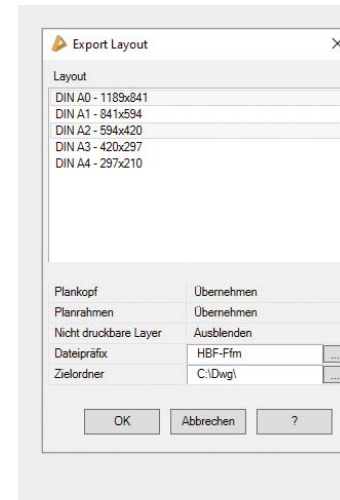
Export Layout

×

Layout

DIN A0 - 1189x841
DIN A1 - 841x594
DIN A2 - 594x420
DIN A3 - 420x297
DIN A4 - 297x210

| | |
|---|---|
| Plankopf | Übernehmen |
| Planrahmen | Übernehmen |
| Nicht druckbare Layer | Ausblenden |
| Dateipräfix | HBF-Ffm |
| Zielordner | C:\Dwg\ |

OK
Abbrechen
?